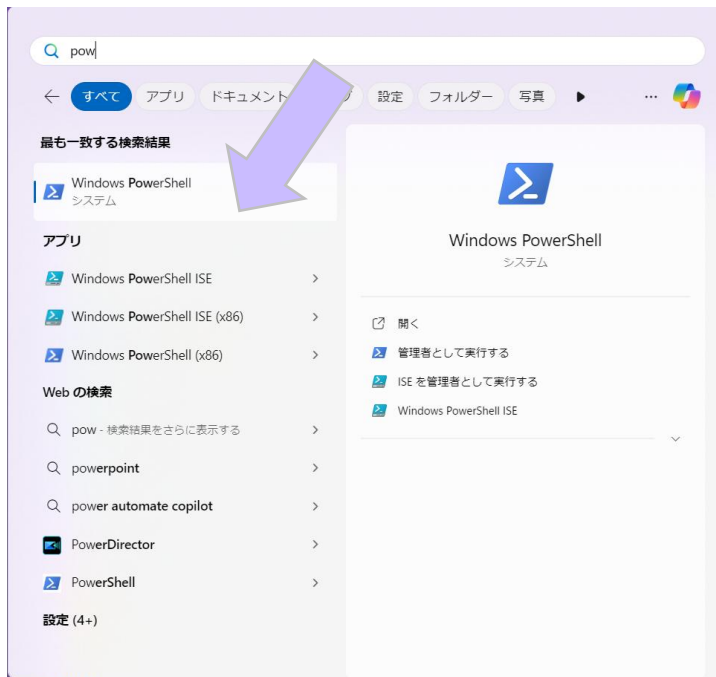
pow

すべて アプリ ドキュメント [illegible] 設定 フォルダー 写真

最も一致する検索結果

Windows PowerShell
システム

アプリ

Windows PowerShell ISE

Windows PowerShell ISE (x86)

Windows PowerShell (x86)

Web の検索

pow - 検索結果をさらに表示する

powerpoint

power automate copilot

PowerDirector

PowerShell

設定 (4+)

Windows PowerShell
システム

開く

管理者として実行する

ISE を管理者として実行する

Windows PowerShell ISE